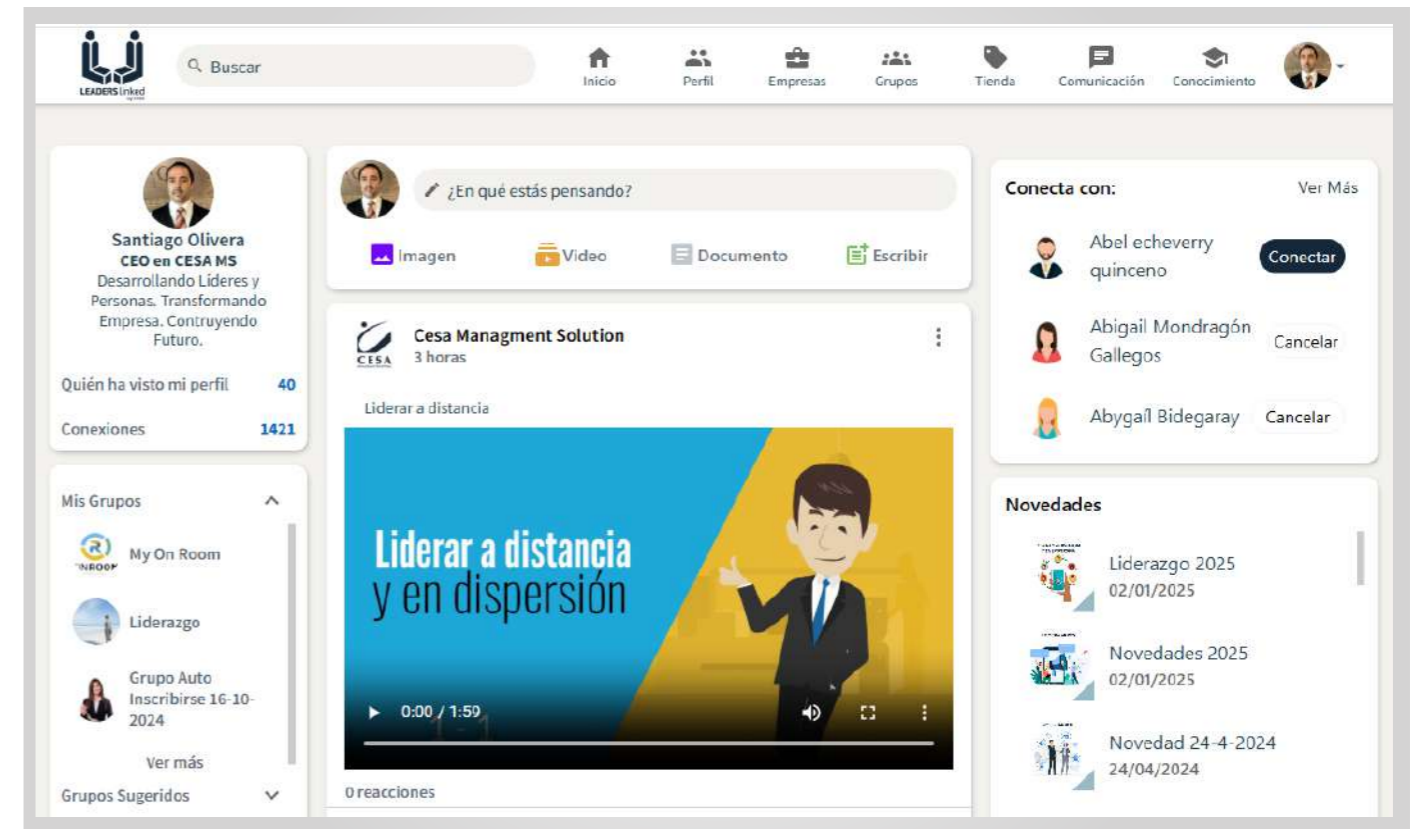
LEADERS linked

Buscar

Inicio Perfil Empresas Grupos Tienda Comunicación Conocimiento

Santiago Olivera
CEO en CESA MS
Desarrollando Líderes y Personas. Transformando Empresa. Contruyendo Futuro.

Quién ha visto mi perfil 40
Conexiones 1421

Mis Grupos
My On Room
Liderazgo
Grupo Auto Inscribirse 16-10-2024
Ver más
Grupos Sugeridos

¿En qué estás pensando?
Imagen Video Documento Escribir

Cesa Managment Solution
3 horas
CESA

Liderar a distancia

Liderar a distancia
y en dispersión

0:00 / 1:59

0 reacciones

Conecta con: Ver Más
Abel echeverry quinceno Conectar
Abigail Mondragón Gallegos Cancelar
Abygail Bidegaray Cancelar

Novedades
Liderazgo 2025
02/01/2025
Novedades 2025
02/01/2025
Novedad 24-4-2024
24/04/2024